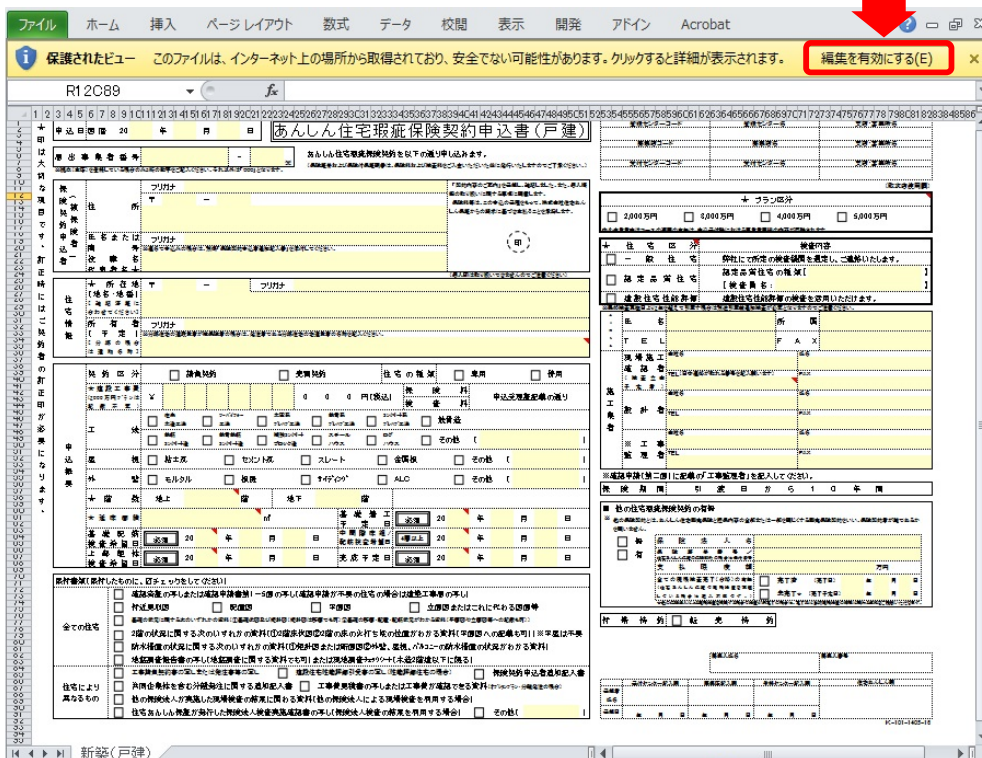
ファイル ホーム 挿入 ページレイアウト 数式 データ 校閲 表示 開発 アドイン Acrobat

保護されたビュー このファイルは、インターネット上の場所から取得されており、安全でない可能性があります。クリックすると詳細が表示されます。 編集を有効にする(E)

R12C89 $f_x$

あんしん住宅瑕疵保険契約申込書(戸建)

申込日 西暦 20 年 月 日

届出事業者番号

あんしん住宅瑕疵保険契約を以下の通り申し込みます。

被保険者(申込者)

住所

氏名または名称

フリガナ

(印)

住宅情報

所在地

所有者

フリガナ

申込概要

契約区分 請負契約 売買契約

住宅の種類 専用 併用

工法

基礎

外壁

階数 地上 階 地下 階

延床面積 ㎡

基礎配筋検査希望日 20 年 月 日

上棟時検査希望日 20 年 月 日

完成予定日 20 年 月 日

添付書類

全ての住宅

住宅により異なるもの

プラン区分

2,000万円 3,000万円 4,000万円 5,000万円

住宅区分

一般住宅

認定長期住宅

既存住宅

検査内容

弊社にて所定の検査機関を選定し、ご連絡いたします。

施工業者

現場施工連絡者

設計者

工事監理者

氏名

TEL

所属

FAX

保険期間 引渡日から10年間

他の住宅瑕疵担保責任保険の有無

無

有

特約 転売特約

新築(戸建)